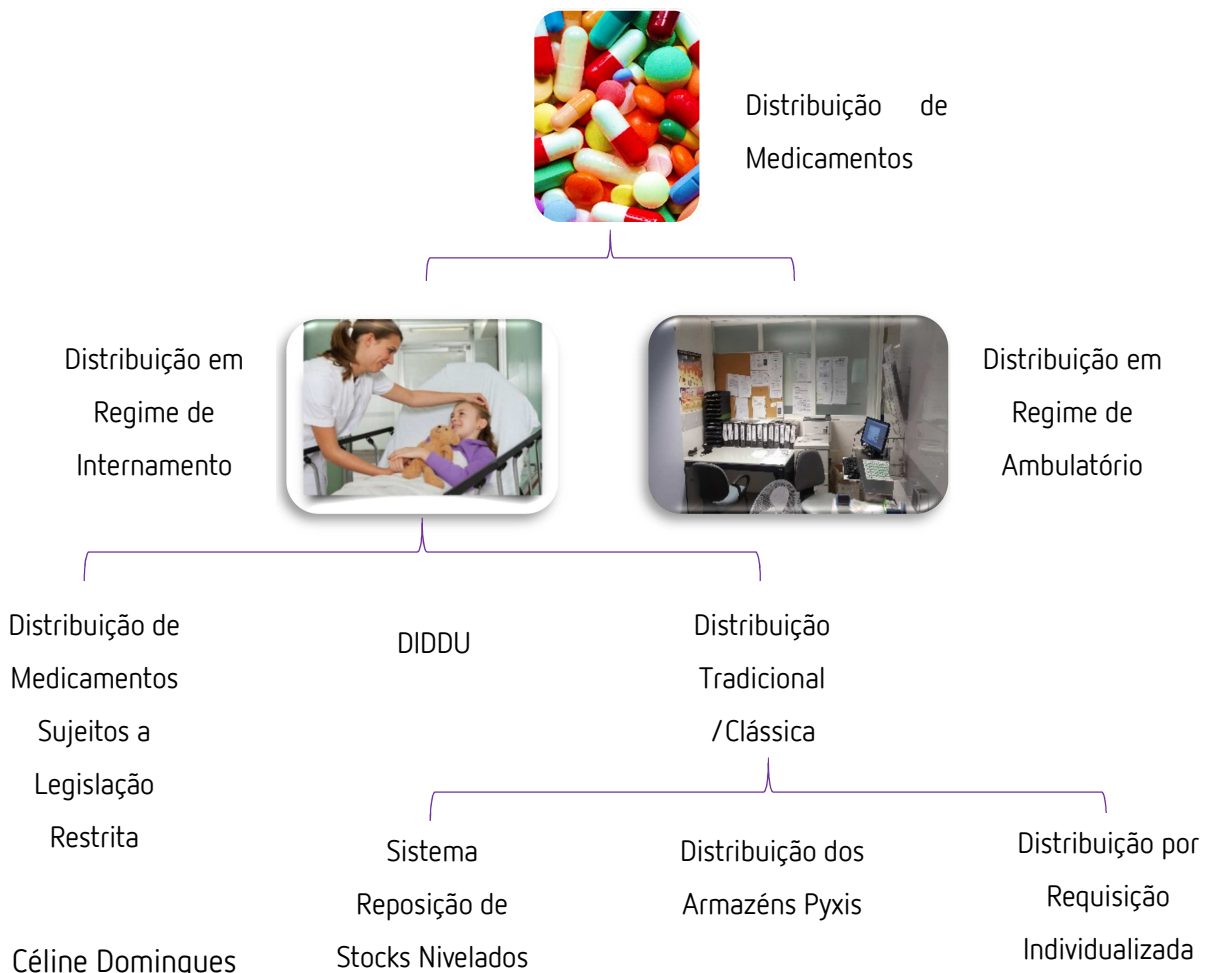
Distribuição de Medicamentos

Distribuição em Regime de Internamento

Distribuição em Regime de Ambulatório

Distribuição de Medicamentos Sujeitos a Legislação Restrita

DIDDU

Distribuição Tradicional /Clássica

Sistema Reposição de Stocks Nivelados

Distribuição dos Armazéns Pyxis

Distribuição por Requisição Individualizada

Céline Domingues